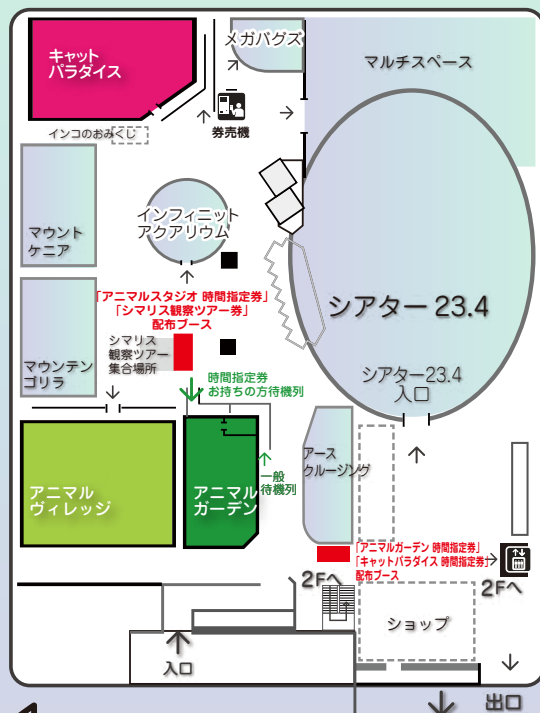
キャット
パラダイス

メガバグズ

マルチスペース

インコのおみくじ

券売機

マウント
ケニア

インフィニット
アクアリウム

シアター23.4

「アニマルスタジオ 時間指定券」
「シマリス観察ツアー券」
配布ブース

シマリス
観察ツアー
集合場所

マウンテン
ゴリラ

時間指定券
お持ちの方待機列

シアター23.4
入口

アース
クルージング

一般
待機列

アニマル
ヴィレッジ

アニマル
ガーデン

「アニマルガーデン 時間指定券」
「キャットパラダイス 時間指定券」
配布ブース

2Fへ

2Fへ

ショップ

入口

出口